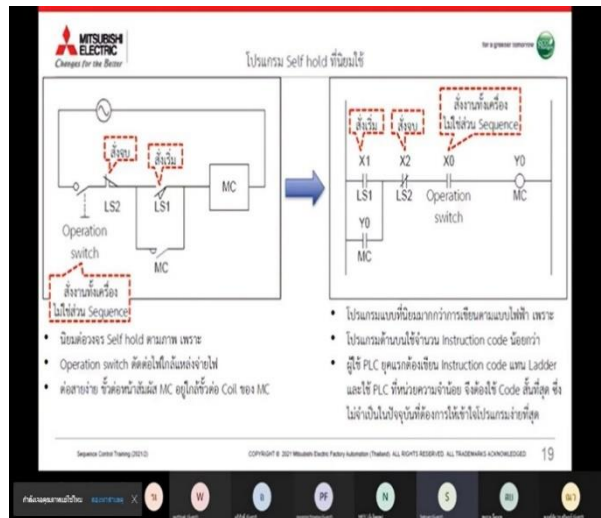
MITSUBISHI ELECTRIC
Changes for the Better

โปรแกรม Self hold ที่นิยมใช้

for a greener tomorrow

สั่งจบ
สั่งเริ่ม
LS2
LS1
MC
Operation switch
MC
สั่งงานทั้งเครื่อง ไม่ใช่ส่วน Sequence

สั่งงานทั้งเครื่อง ไม่ใช่ส่วน Sequence
สั่งเริ่ม
สั่งจบ
X1
X2
X0
Y0
LS1
LS2
Operation switch
MC
Y0
MC

• นิยมต่อวงจร Self hold ตามภาพ เพราะ
• Operation switch ติดตั้งใกล้แหล่งจ่ายไฟ
• ต่อสายง่าย ขั้วต่อหน้าสัมผัส MC อยู่ใกล้ขั้วต่อ Coil ของ MC

• โปรแกรมแบบที่นิยมมากกว่าการเขียนตามแบบไฟฟ้า เพราะ
• โปรแกรมด้านบนใช้จำนวน Instruction code น้อยกว่า
• ผู้ใช้ PLC ยุคแรกต้องเขียน Instruction code แทน Ladder และใช้ PLC ที่หน่วยความจำน้อย จึงต้องใช้ Code สั้นที่สุด ซึ่งไม่จำเป็นในปัจจุบันที่ต้องการให้เข้าใจโปรแกรมง่ายที่สุด

Sequence Control Training (2021/2)
COPYRIGHT © 2021 Mitsubishi Electric Factory Automation (Thailand). ALL RIGHTS RESERVED. ALL TRADEMARKS ACKNOWLEDGED
19

กำลังแชร์หน้าจอ
X
W
R
PF
N
S
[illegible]
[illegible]